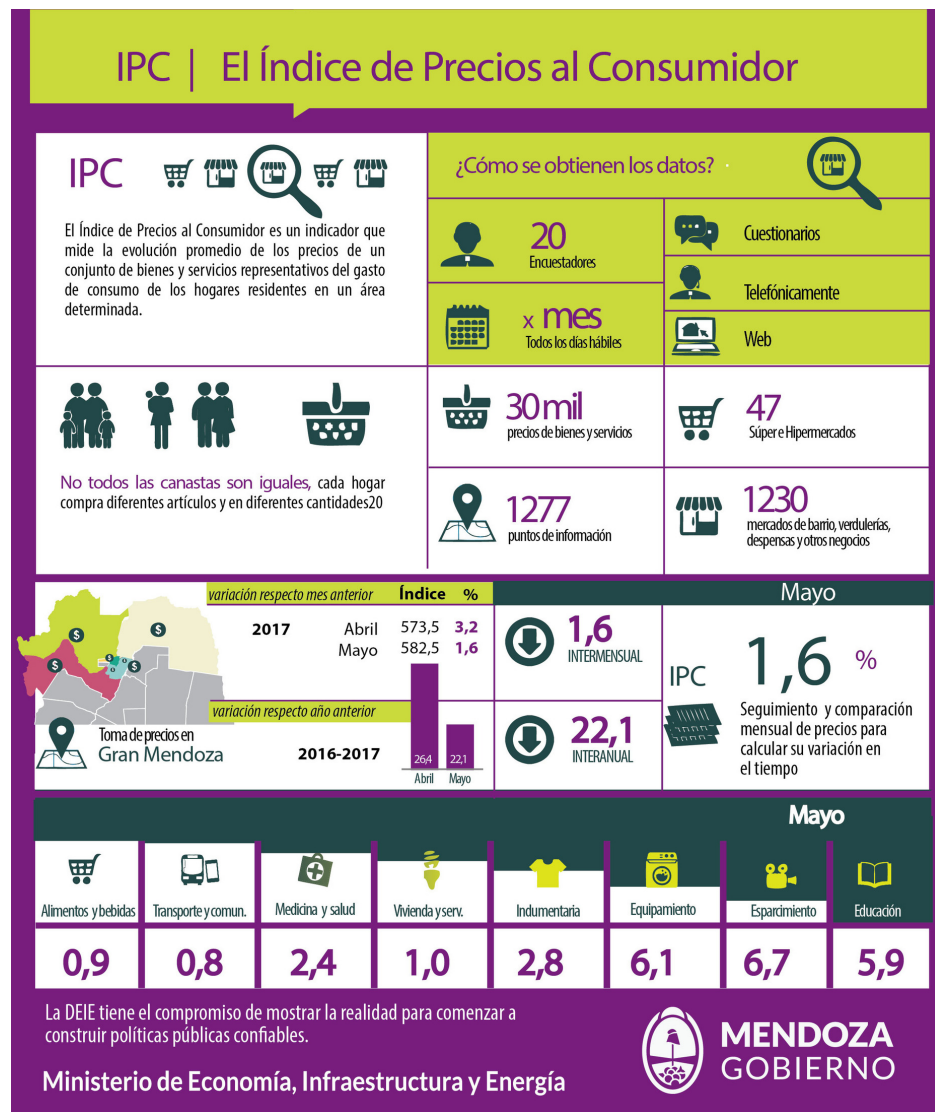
IPC | El Índice de Precios al Consumidor

IPC

El Índice de Precios al Consumidor es un indicador que mide la evolución promedio de los precios de un conjunto de bienes y servicios representativos del gasto de consumo de los hogares residentes en un área determinada.

¿Cómo se obtienen los datos?

20
Encuestadores

x mes
Todos los días hábiles

Cuestionarios

Telefónicamente

Web

No todos las canastas son iguales, cada hogar compra diferentes artículos y en diferentes cantidades20

30 mil
precios de bienes y servicios

47
Súper e Hipermercados

1277
puntos de información

1230
mercados de barrio, verdulerías, despensas y otros negocios

variación respecto mes anterior

| | | Índice | % |
|---|---|---|---|
| 2017 | Abril | 573,5 | 3,2 |
| | Mayo | 582,5 | 1,6 |

variación respecto año anterior

Toma de precios en
Gran Mendoza

2016-2017

26,4
22,1
Abril
Mayo

1,6
INTERMENSUAL

22,1
INTERANUAL

Mayo

IPC 1,6 %

Seguimiento y comparación mensual de precios para calcular su variación en el tiempo

Mayo

| Alimentos y bebidas | Transporte y comun. | Medicina y salud | Vivienda y serv. | Indumentaria | Equipamiento | Esparcimiento | Educación |
|---|---|---|---|---|---|---|---|
| 0,9 | 0,8 | 2,4 | 1,0 | 2,8 | 6,1 | 6,7 | 5,9 |

La DEIE tiene el compromiso de mostrar la realidad para comenzar a construir políticas públicas confiables.

Ministerio de Economía, Infraestructura y Energía

MENDOZA
GOBIERNO